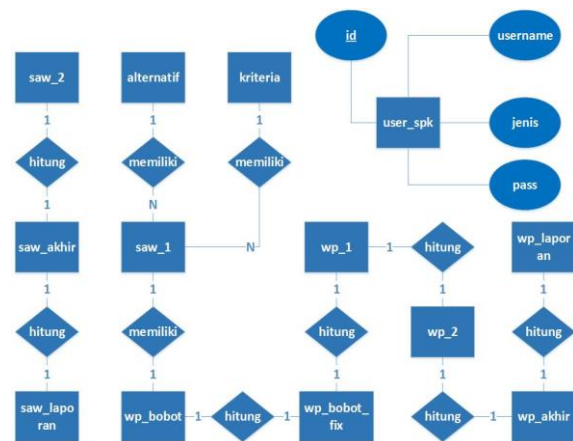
id

username

user_spk

jenis

pass

saw_2

alternatif

kriteria

1

1

1

hitung

memiliki

memiliki

1

N

saw_akhir

saw_1

N

wp_1

1

hitung

wp_lapor an

1

1

1

1

1

hitung

memiliki

hitung

wp_2

hitung

1

1

1

1

1

saw_lapo ran

wp_bobot

1

hitung

1

wp_bobot_ fix

hitung

1

wp_akhir